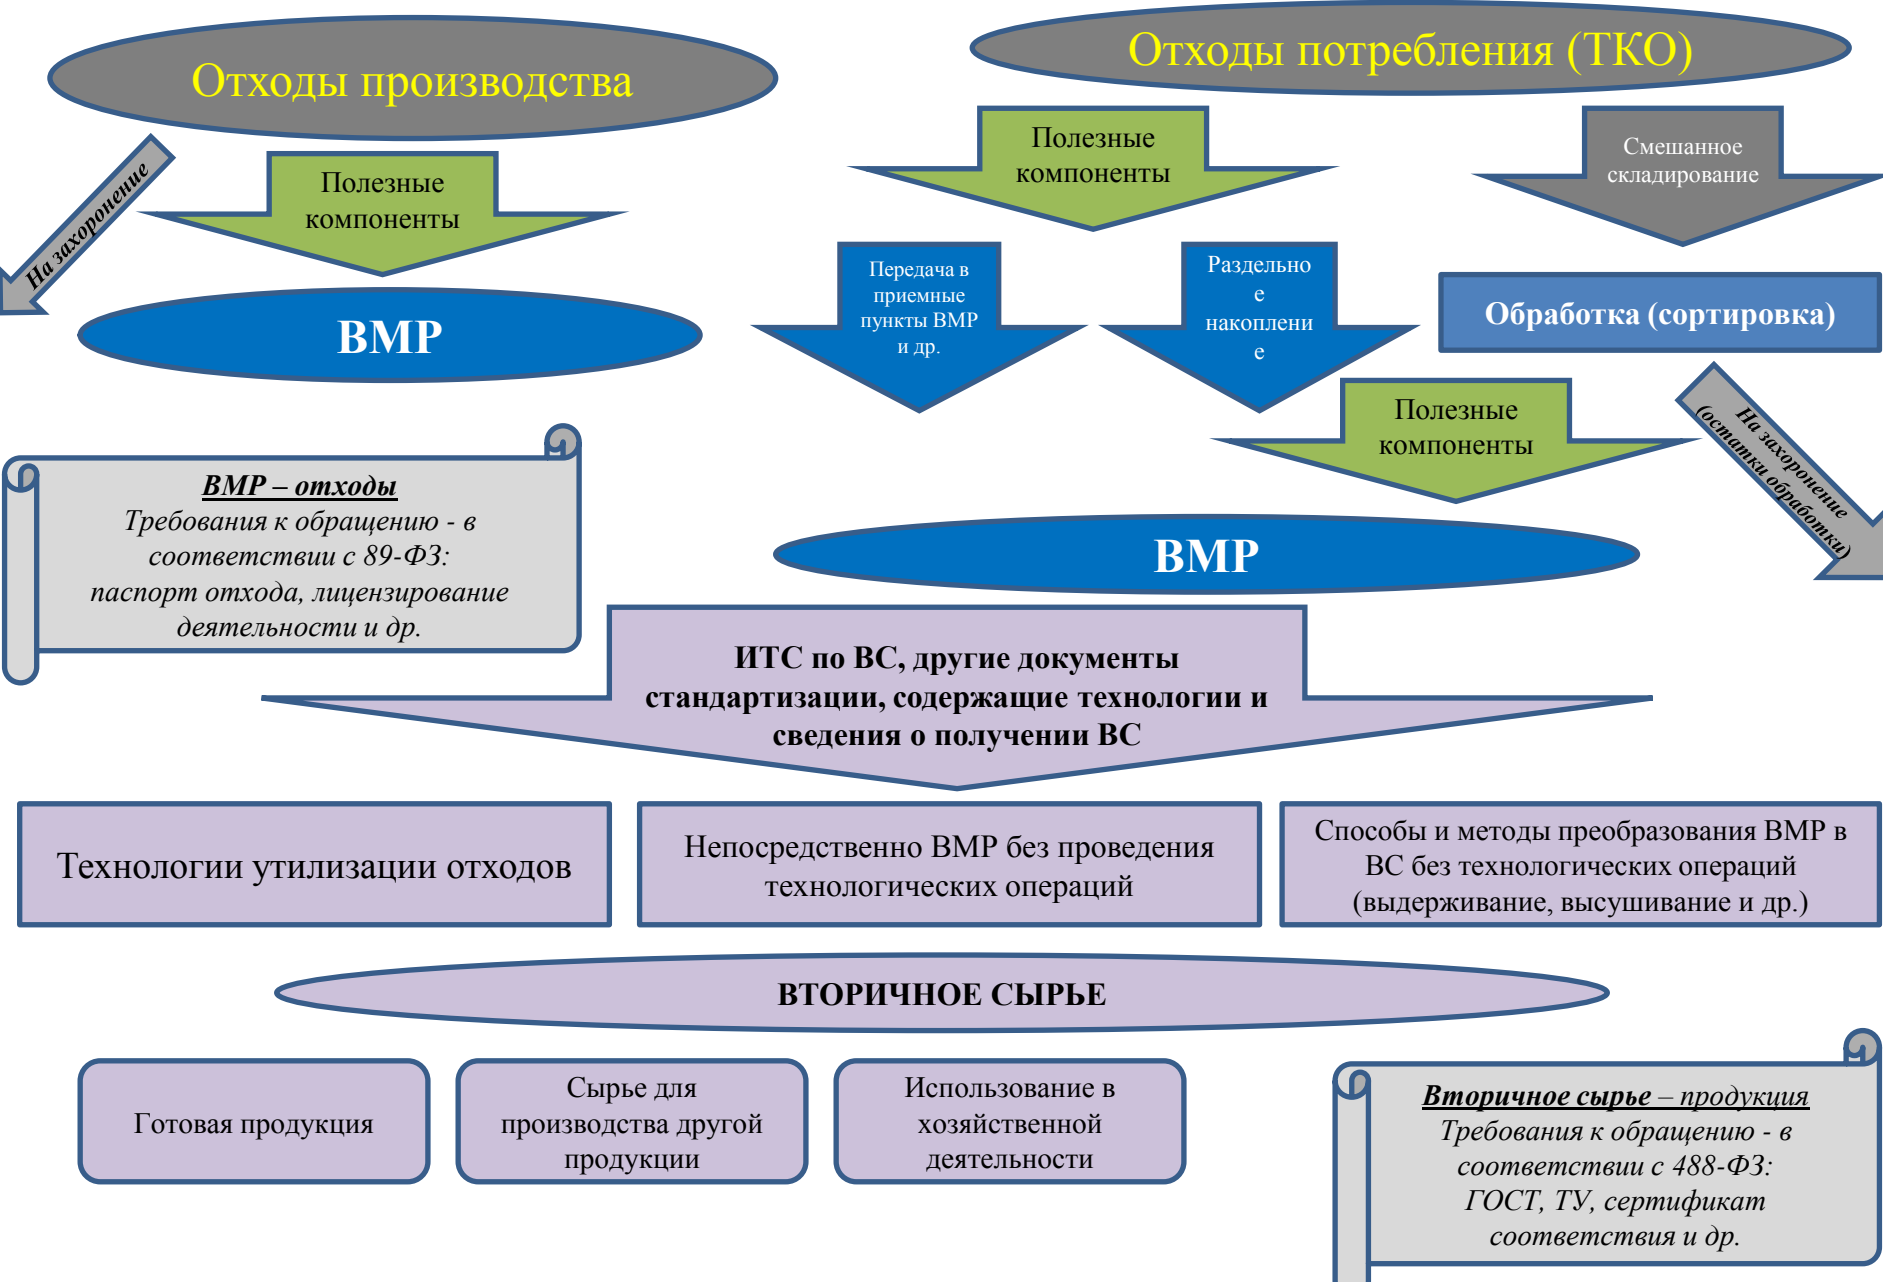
Отходы производства

На захоронение

Полезные компоненты

ВМР

Отходы потребления (ТКО)

Полезные компоненты

Смешанное складирование

Передача в приемные пункты ВМР и др.

Раздельно е накоплени е

Обработка (сортировка)

Полезные компоненты

На захоронение (остатки обработки)

ВМР

***ВМР – отходы***
*Требования к обращению - в соответствии с 89-ФЗ: паспорт отхода, лицензирование деятельности и др.*

**ИТС по ВС, другие документы стандартизации, содержащие технологии и сведения о получении ВС**

Технологии утилизации отходов

Непосредственно ВМР без проведения технологических операций

Способы и методы преобразования ВМР в ВС без технологических операций (выдерживание, высушивание и др.)

**ВТОРИЧНОЕ СЫРЬЕ**

Готовая продукция

Сырье для производства другой продукции

Использование в хозяйственной деятельности

***Вторичное сырье** – продукция*
*Требования к обращению - в соответствии с 488-ФЗ: ГОСТ, ТУ, сертификат соответствия и др.*